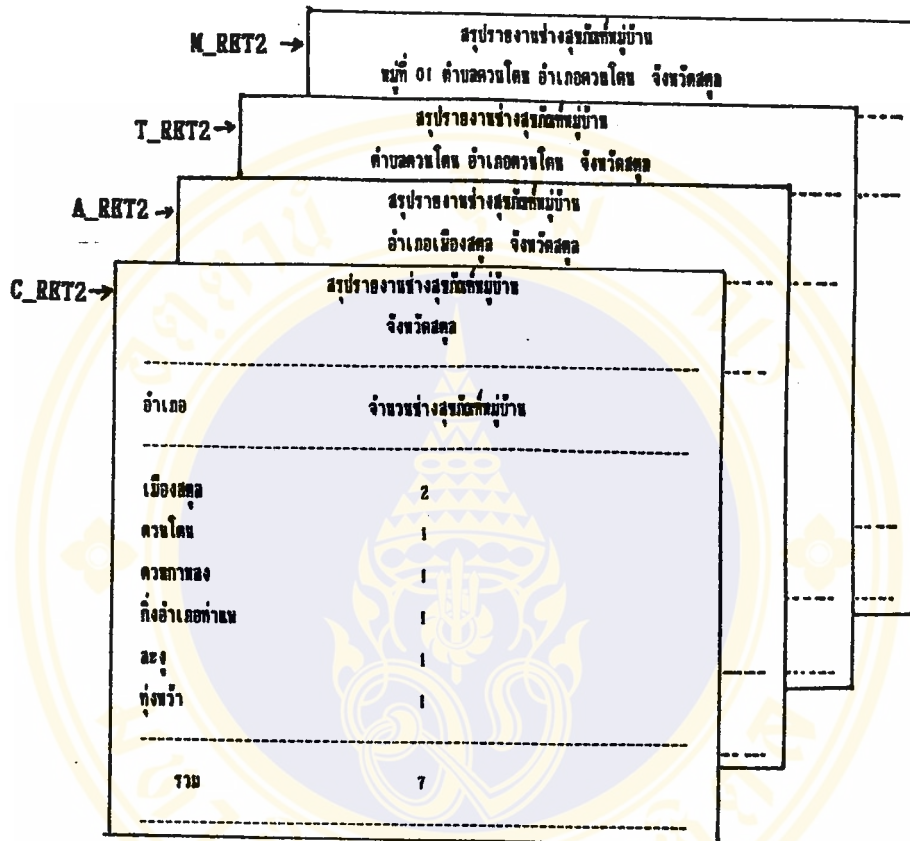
M_RET2 →
สรุปรายงานช่างสุขภัณฑ์หมู่บ้าน
หมู่ที่ 01 ตำบลควนโดน อำเภอควนโดน จังหวัดสตูล

T_RET2 →
สรุปรายงานช่างสุขภัณฑ์หมู่บ้าน
ตำบลควนโดน อำเภอควนโดน จังหวัดสตูล

A_RET2 →
สรุปรายงานช่างสุขภัณฑ์หมู่บ้าน
อำเภอเมืองสตูล จังหวัดสตูล

C_RET2 →
สรุปรายงานช่างสุขภัณฑ์หมู่บ้าน
จังหวัดสตูล

| อำเภอ | จำนวนช่างสุขภัณฑ์หมู่บ้าน |
|---|---|
| เมืองสตูล | 2 |
| ควนโดน | 1 |
| ควนกาหลง | 1 |
| กิ่งอำเภอท่าแพ | 1 |
| ละงู | 1 |
| ทุ่งหว้า | 1 |
| รวม | 7 |